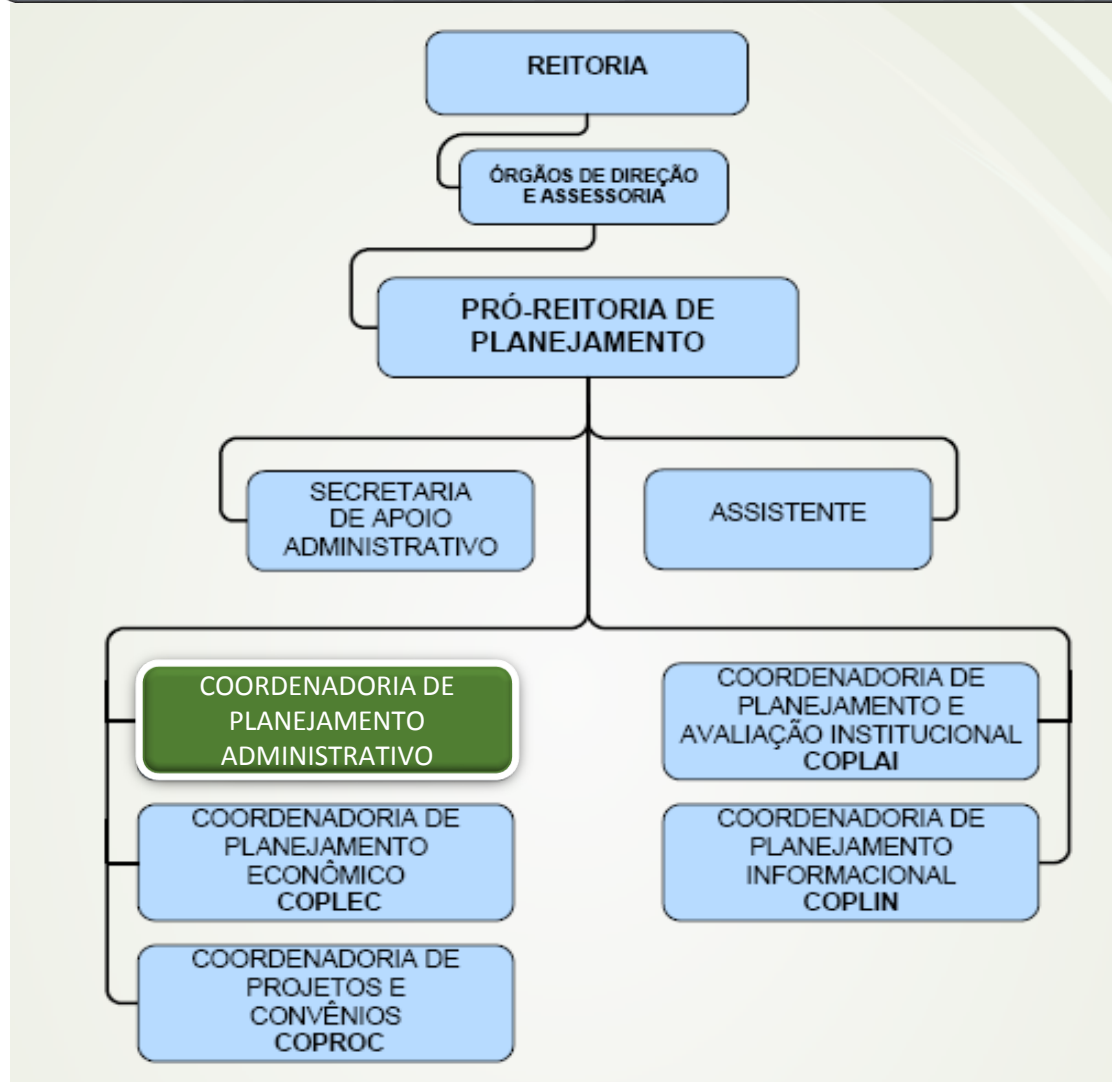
REITORIA

ÓRGÃOS DE DIREÇÃO E ASSESSORIA

PRÓ-REITORIA DE PLANEJAMENTO

SECRETARIA DE APOIO ADMINISTRATIVO

ASSISTENTE

COORDENADORIA DE PLANEJAMENTO ADMINISTRATIVO

COORDENADORIA DE PLANEJAMENTO ECONÔMICO COPLEC

COORDENADORIA DE PROJETOS E CONVÊNIOS COPROC

COORDENADORIA DE PLANEJAMENTO E AVALIAÇÃO INSTITUCIONAL COPLAI

COORDENADORIA DE PLANEJAMENTO INFORMACIONAL COPLIN